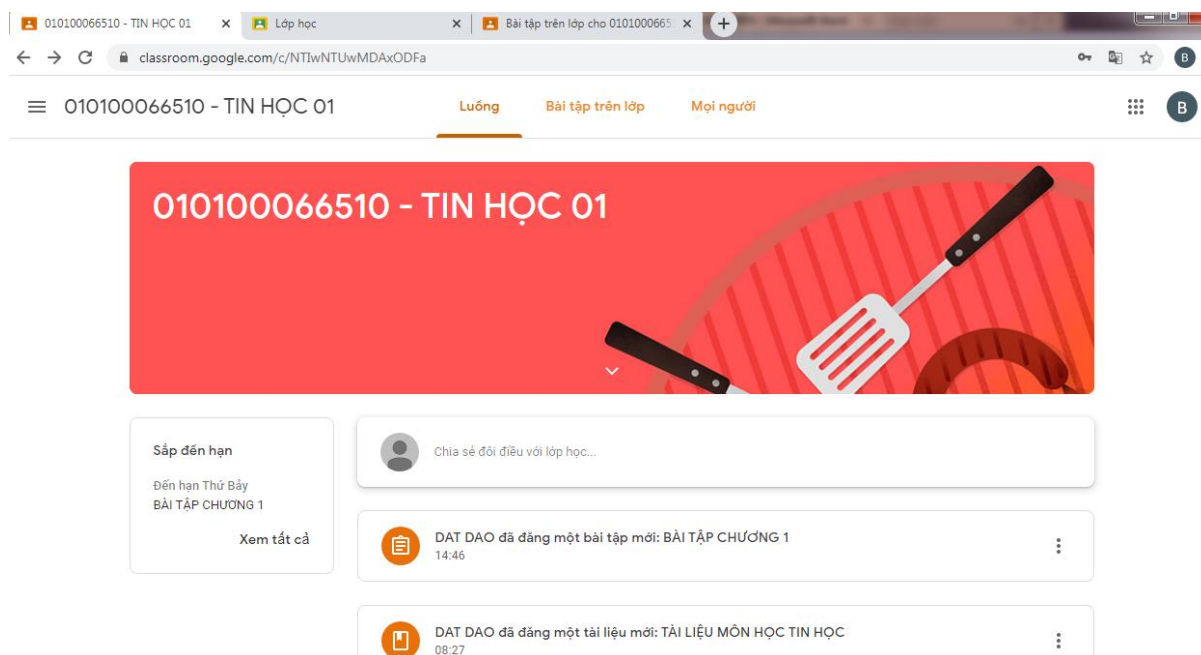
010100066510 - TIN HỌC 01
Lớp học
Bài tập trên lớp cho 0101000665

classroom.google.com/c/NTIwNTUwMDAxODFa

010100066510 - TIN HỌC 01
Luồng
Bài tập trên lớp
Mọi người
B

010100066510 - TIN HỌC 01

Sắp đến hạn
Đến hạn Thứ Bảy
BÀI TẬP CHƯƠNG 1
Xem tất cả

Chia sẻ đôi điều với lớp học...

DAT DAO đã đăng một bài tập mới: BÀI TẬP CHƯƠNG 1
14:46

DAT DAO đã đăng một tài liệu mới: TÀI LIỆU MÔN HỌC TIN HỌC
08:27